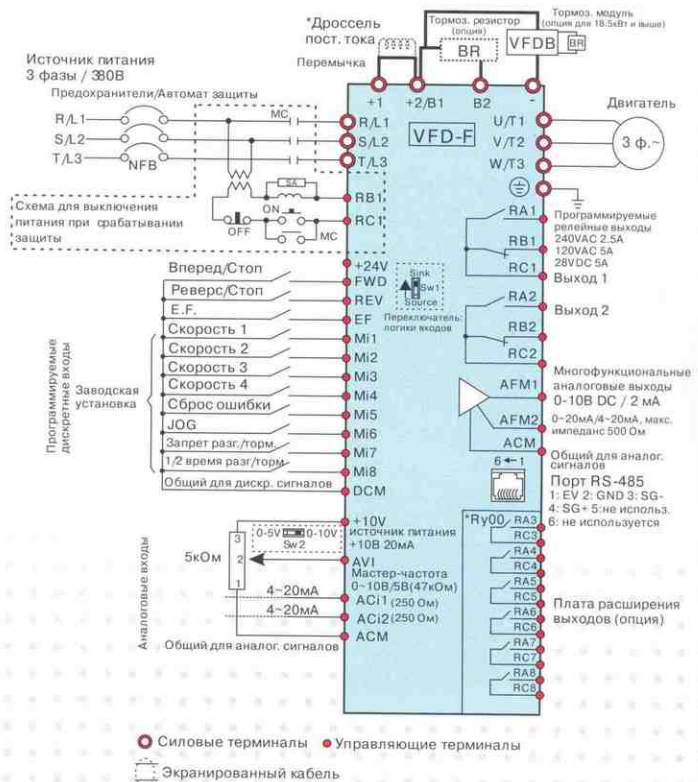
*Дроссель пост. тока

Тормоз. резистор (опция)

Тормоз. модуль (опция для 18.5кВт и выше)

BR

VFDB

BR

Перемычка

Источник питания 3 фазы / 380В

Предохранители/Автомат защиты

R/L1

S/L2

T/L3

NFB

MC

+1

+2/B1

B2

-

R/L1

S/L2

T/L3

VFD-F

U/T1

V/T2

W/T3

Двигатель

3 ф.~

Схема для выключения питания при срабатывании защиты

SA

ON

OFF

MC

RB1

RC1

RA1

RB1

RC1

Программируемые релейные выходы
240VAC 2.5A
120VAC 5A
28VDC 5A

Выход 1

Вперед/Стоп

Реверс/Стоп

E.F.

Скорость 1

Скорость 2

Скорость 3

Скорость 4

Сброс ошибки

JOG

Запрет разг./торм.

1/2 время разг/торм

Общий для дискр. сигналов

Программируемые дискретные входы

Заводская установка

+24V

FWD

REV

EF

Mi1

Mi2

Mi3

Mi4

Mi5

Mi6

Mi7

Mi8

DCM

Sink

Sw1

Source

Переключатель: логики входов

RA2

RB2

RC2

Выход 2

Многофункциональные аналоговые выходы
0-10В DC / 2 мА

AFM1

AFM2

ACM

0~20мА/4~20мА, макс. импеданс 500 Ом

Общий для аналог. сигналов

6 ← 1

Порт RS-485
1: EV 2: GND 3: SG-
4: SG+ 5: не использ.
6: не используется

+10V
источник питания
+10В 20мА

0-5V

0-10V

Sw2

3

2

1

5кОм

AVI
Мастер-частота
0~10В/5В(47кОм)

4~20мА

ACi1 (250 Ом)

4~20мА

ACi2 (250 Ом)

Аналоговые входы

Общий для аналог. сигналов

ACM

*Ry00

RA3

RC3

RA4

RC4

RA5

RC5

RA6

RC6

RA7

RC7

RA8

RC8

Плата расширения выходов (опция)

Силовые терминалы

Управляющие терминалы

Экранированный кабель